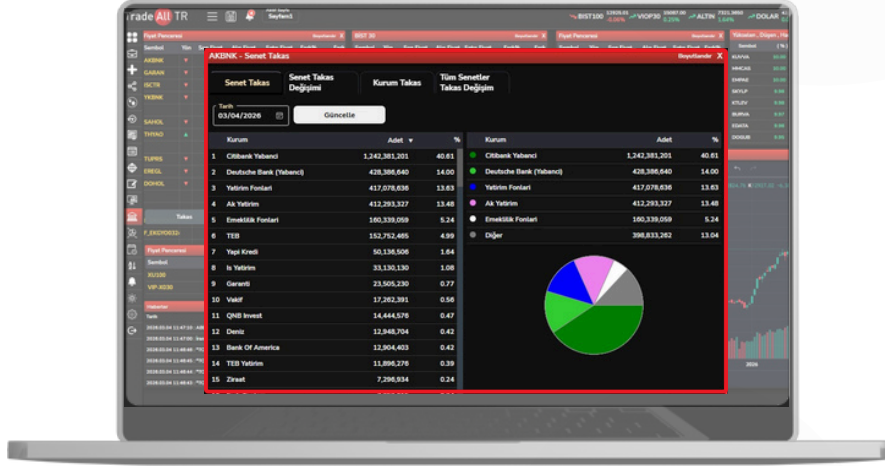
rade All TR

Sayfam1

BIST100 VIOP30 ALTIN DOLAR

Fiyat Penceresi

BIST 30

AKBNK GARAN ISCTR YKBNK SAHOL THYAO TUPRS EREGL DOHOL

Takas

Fiyat Penceresi

XU100 VIP-X030

Haberler

AKBNK - Senet Takas

Beyazlandır X

Senet Takas

Senet Takas Değişimi

Kurum Takas

Tüm Senetler Takas Değişim

Tarih
03/04/2026

Güncelle

| | Kurum | Adet | % |
|---|---|---|---|
| 1 | Citibank Yabanci | 1,242,381,201 | 40.61 |
| 2 | Deutsche Bank (Yabanci) | 428,386,640 | 14.00 |
| 3 | Yatirim Fonlari | 417,078,636 | 13.63 |
| 4 | Ak Yatirim | 412,293,327 | 13.48 |
| 5 | Emeklilik Fonlari | 160,339,059 | 5.24 |
| 6 | TEB | 152,752,465 | 4.99 |
| 7 | Yapi Kredi | 50,136,506 | 1.64 |
| 8 | Is Yatirim | 33,130,130 | 1.08 |
| 9 | Garanti | 23,505,230 | 0.77 |
| 10 | Vakif | 17,262,391 | 0.56 |
| 11 | QNB Invest | 14,444,576 | 0.47 |
| 12 | Deniz | 12,948,704 | 0.42 |
| 13 | Bank Of America | 12,904,403 | 0.42 |
| 14 | TEB Yatirim | 11,896,276 | 0.39 |
| 15 | Ziraat | 7,296,934 | 0.24 |

| Kurum | Adet | % |
|---|---|---|
| Citibank Yabanci | 1,242,381,201 | 40.61 |
| Deutsche Bank (Yabanci) | 428,386,640 | 14.00 |
| Yatirim Fonlari | 417,078,636 | 13.63 |
| Ak Yatirim | 412,293,327 | 13.48 |
| Emeklilik Fonlari | 160,339,059 | 5.24 |
| Diğer | 398,833,262 | 13.04 |

Yükselen, Düşen, Hacim

KUVVA MMCAS EMPAE SKYLP KTLEV BURVA ESKTA DOGUB

2026